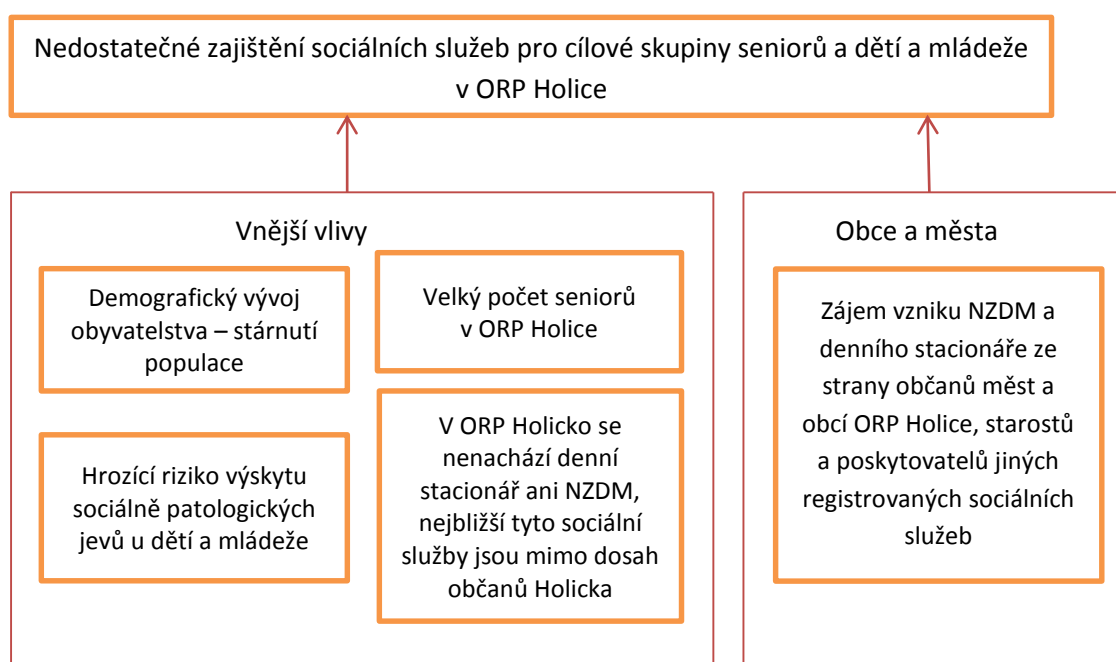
Nedostatečné zajištění sociálních služeb pro cílové skupiny seniorů a dětí a mládeže v ORP Holice

Vnější vlivy

Demografický vývoj obyvatelstva – stárnutí populace

Velký počet seniorů v ORP Holice

Hrozící riziko výskytu sociálně patologických jevů u dětí a mládeže

V ORP Holicko se nenachází denní stacionář ani NZDM, nejbližší tyto sociální služby jsou mimo dosah občanů Holicka

Obce a města

Zájem vzniku NZDM a denního stacionáře ze strany občanů měst a obcí ORP Holice, starostů a poskytovatelů jiných registrovaných sociálních služeb